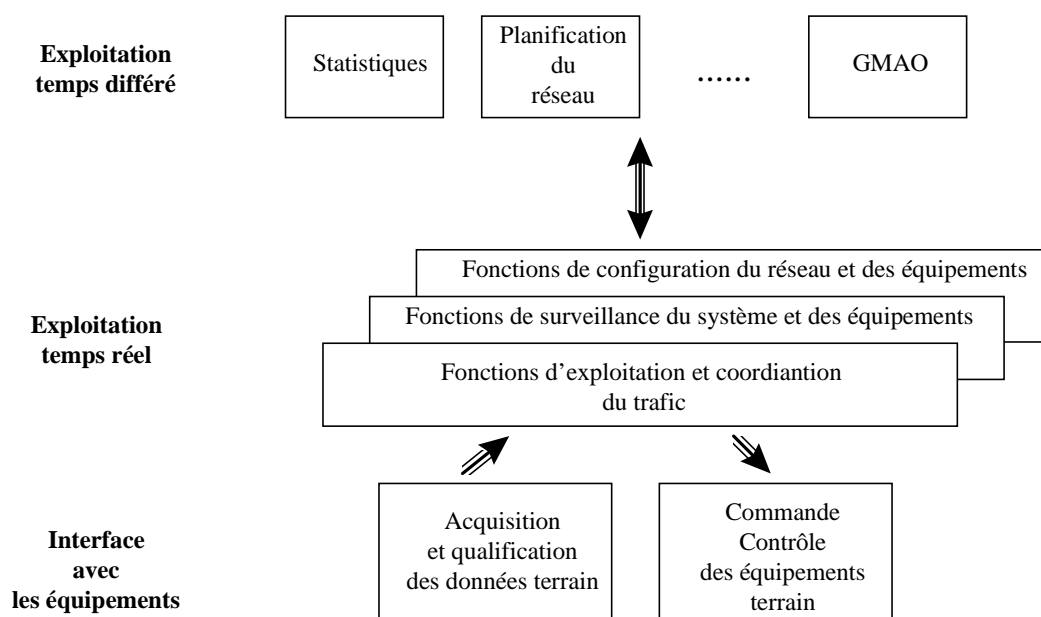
Exploitation temps différé

Statistiques

Planification du réseau

......

GMAO

Fonctions de configuration du réseau et des équipements

Exploitation temps réel

Fonctions de surveillance du système et des équipements

Fonctions d'exploitation et coordiantion du trafic

Interface avec les équipements

Acquisition et qualification des données terrain

Commande Contrôle des équipements terrain